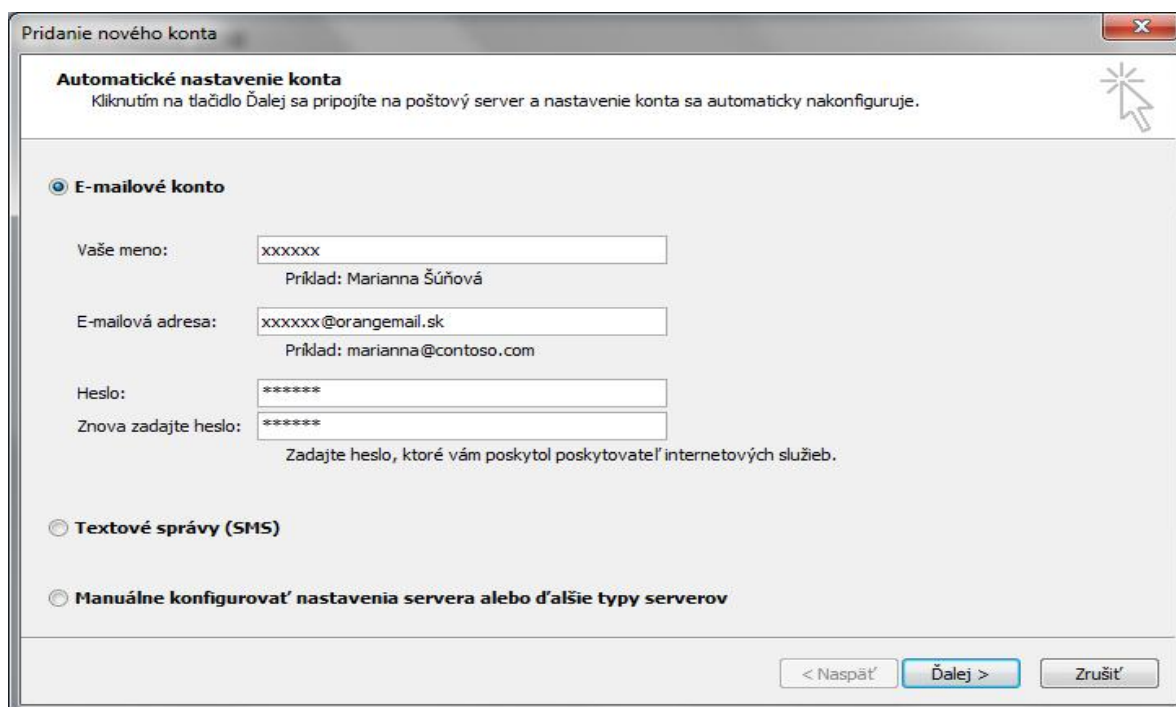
Pridanie nového konta

Automatické nastavenie konta
Kliknutím na tlačidlo Ďalej sa pripojíte na poštový server a nastavenie konta sa automaticky nakonfiguruje.

E-mailové konto

Vaše meno: xxxxxx
Príklad: Marianna Šúňová

E-mailová adresa: xxxxxx@orangemail.sk
Príklad: marianna@contoso.com

Heslo: ******
Znova zadajte heslo: ******
Zadajte heslo, ktoré vám poskytol poskytovateľ internetových služieb.

Textové správy (SMS)

Manuálne konfigurovať nastavenia servera alebo ďalšie typy serverov

< Naspäť
Ďalej >
Zrušiť